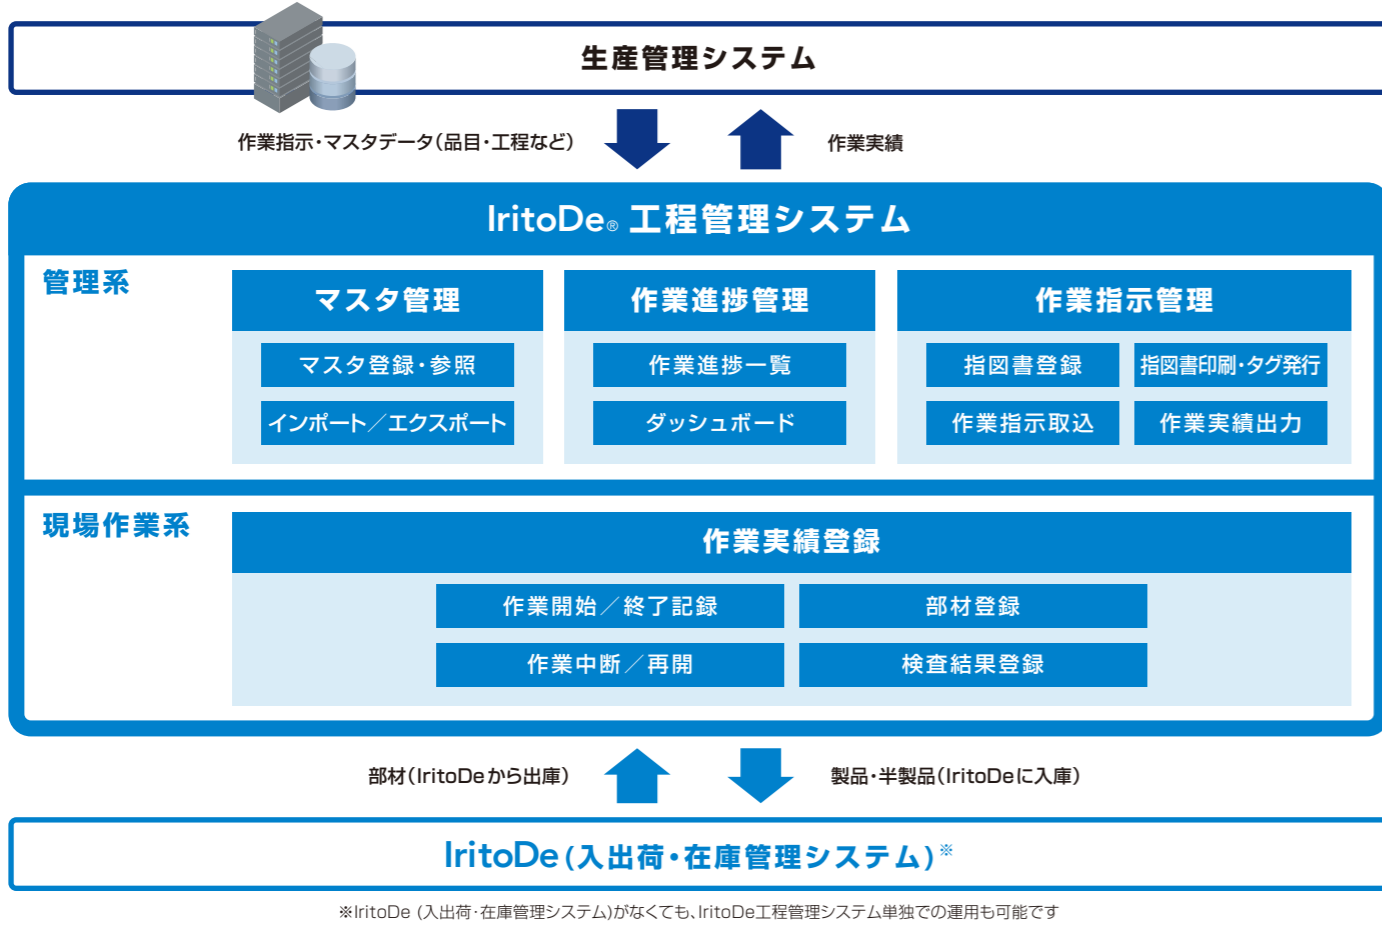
生産管理システム

作業指示・マスタデータ(品目・工程など)

作業実績

IritoDe® 工程管理システム

管理系

マスタ管理

マスタ登録・参照

インポート／エクスポート

作業進捗管理

作業進捗一覧

ダッシュボード

作業指示管理

指図書登録

指図書印刷・タグ発行

作業指示取込

作業実績出力

現場作業系

作業実績登録

作業開始／終了記録

部材登録

作業中断／再開

検査結果登録

部材(IritoDeから出庫)

製品・半製品(IritoDeに入庫)

IritoDe(入出荷・在庫管理システム)※

※IritoDe (入出荷・在庫管理システム)がなくても、IritoDe工程管理システム単独での運用も可能です